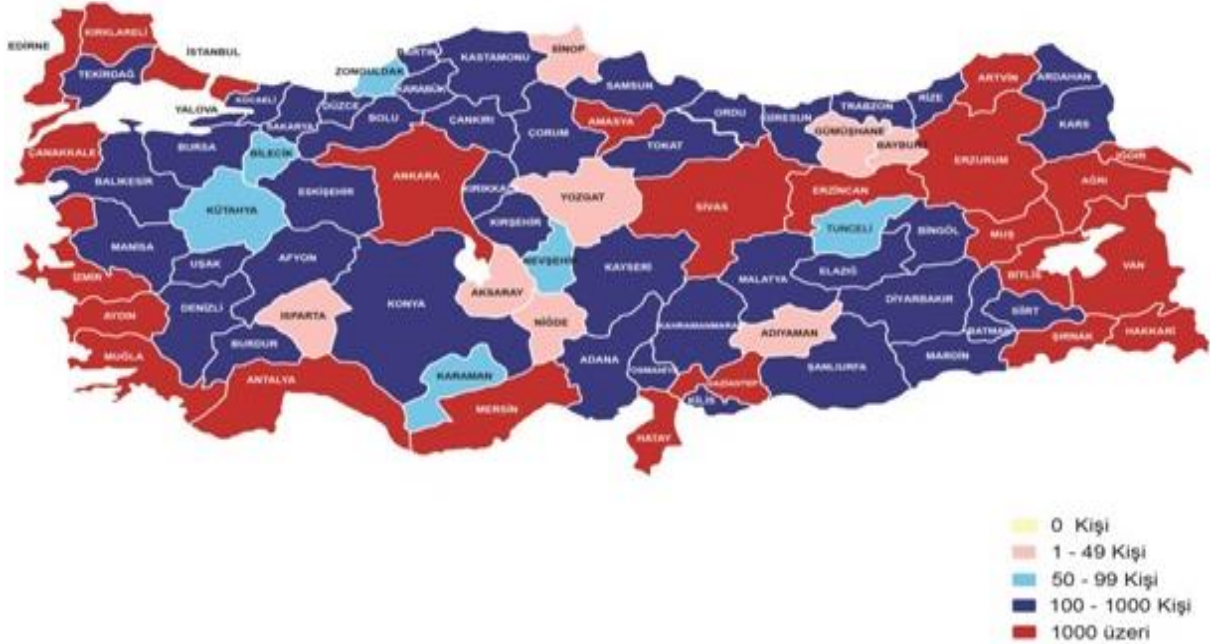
EDİRNE
KIRKLARELİ
İSTANBUL
TEKİRDAĞ
ZONGULDAK
BARTIN
KASTAMONU
SİNOP
YALOVA
KOCAELİ
KARABÜK
SAMSUN
ARTVİN
ARDAHAN
DÜZCE
SAKARYA
BOLU
ÇANKIRI
ÇORUM
AMASYA
ORDU
GİRESUN
TRABZON
RİZE
KARS
ÇANAKKALE
BURSA
BİLECİK
GÜMÜŞHANE
BAYBURT
ERZURUM
IĞDIR
BALIKESİR
ESKİŞEHİR
ANKARA
KIRIKKALE
YOZGAT
TOKAT
SİVAS
ERZİNCAN
AĞRI
KÜTAHYA
KIRŞEHİR
TUNCELİ
BİNGÖL
MUŞ
VAN
MANİSA
UŞAK
AFYON
NEVŞEHİR
KAYSERİ
MALATYA
ELAZIĞ
BİTLİS
İZMİR
AKSARAY
DİYARBAKIR
SİİRT
AYDIN
DENİZLİ
ISPARTA
KONYA
NİĞDE
ADIYAMAN
BATMAN
ŞIRNAK
HAKKARİ
MUĞLA
BURDUR
KAHRAMANMARAŞ
MARDİN
ANTALYA
KARAMAN
ADANA
ŞANLIURFA
OSMANİYE
GAZİANTEP
MERSİN
KİLİS
HATAY

0 Kişi
1 - 49 Kişi
50 - 99 Kişi
100 - 1000 Kişi
1000 üzeri